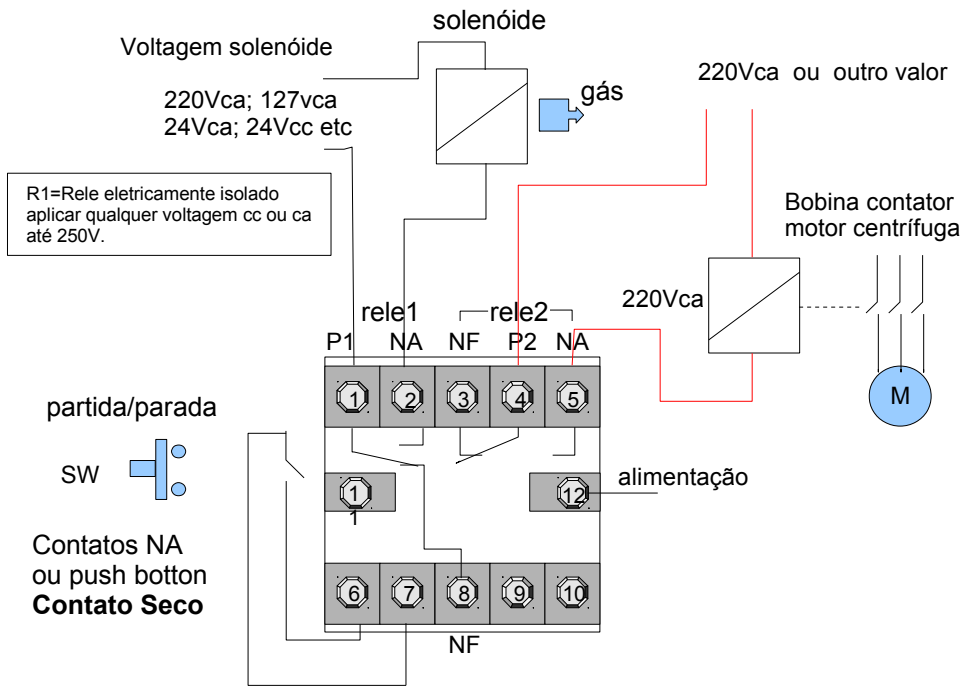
solenóide

Voltagem solenóide

220Vca; 127vca
24Vca; 24Vcc etc

gás

220Vca ou outro valor

R1=Rele eletricamente isolado aplicar qualquer voltagem cc ou ca até 250V.

Bobina contator
motor centrífuga

220Vca

rele1

rele2

P1 NA NF P2 NA

1 2 3 4 5

M

partida/parada

SW

1
1

12

alimentação

Contatos NA
ou push botton
**Contato Seco**

6 7 8 9 10

NF